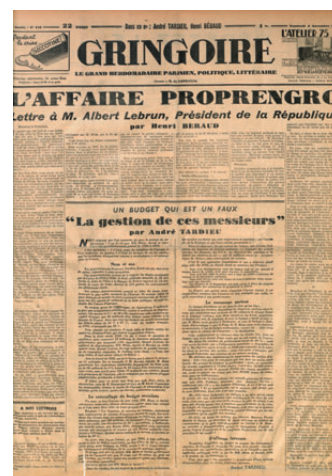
Dans ce n° : André TARDIEU, Henri BÉRAUD

GRINGOIRE

LE GRAND HEBDOMADAIRE PARISIEN, POLITIQUE, LITTÉRAIRE

L'ATELIER 75

L'AFFAIRE PROPRENGRO

Lettre à M. Albert Lebrun, Président de la République

par Henri BÉRAUD

UN BUDGET QUI EST UN FAUX

"La gestion de ces messieurs"

par André TARDIEU

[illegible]